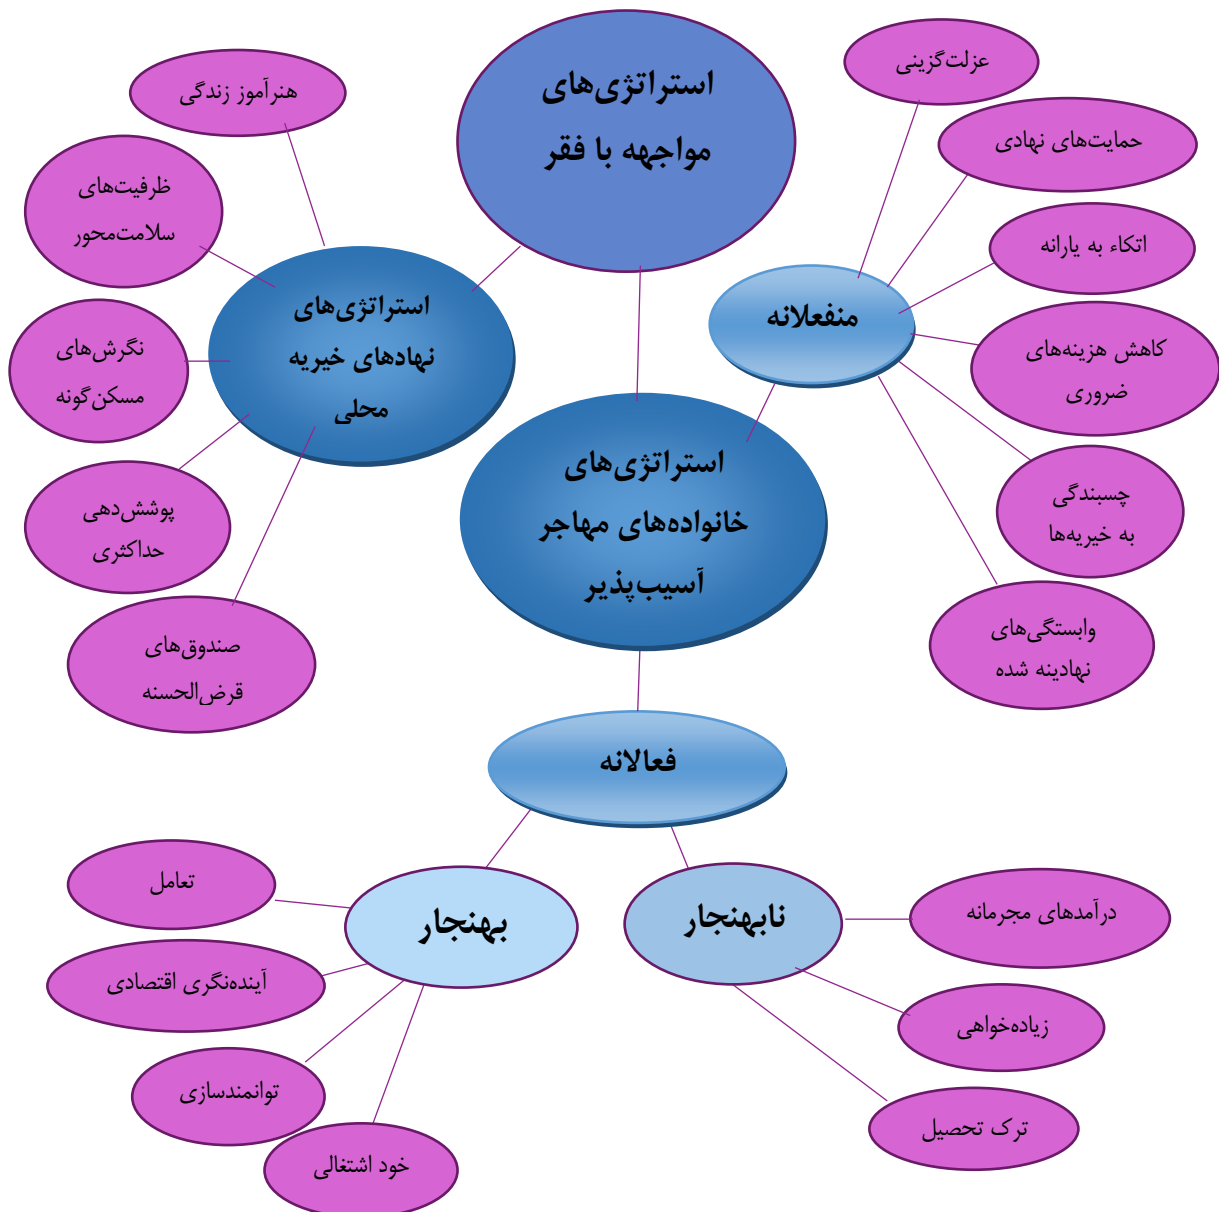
استراتژی‌های مواجهه با فقر

هنرآموز زندگی

ظرفیت‌های سلامت‌محور

نگرش‌های مسکن‌گونه

پوشش‌دهی حداکثری

صندوق‌های قرض‌الحسنه

استراتژی‌های نهادهای خیریه محلی

عزلت‌گزینی

حمایت‌های نهادی

اتکاء به یارانه

کاهش هزینه‌های ضروری

چسبندگی به خیریه‌ها

وابستگی‌های نهادینه شده

منفعلانه

استراتژی‌های خانواده‌های مهاجر آسیب‌پذیر

فعالانه

بهنجار

تعامل

آینده‌نگری اقتصادی

توانمندسازی

خود اشتغالی

نابهنجار

درآمدهای مجرمانه

زیاده‌خواهی

ترک تحصیل